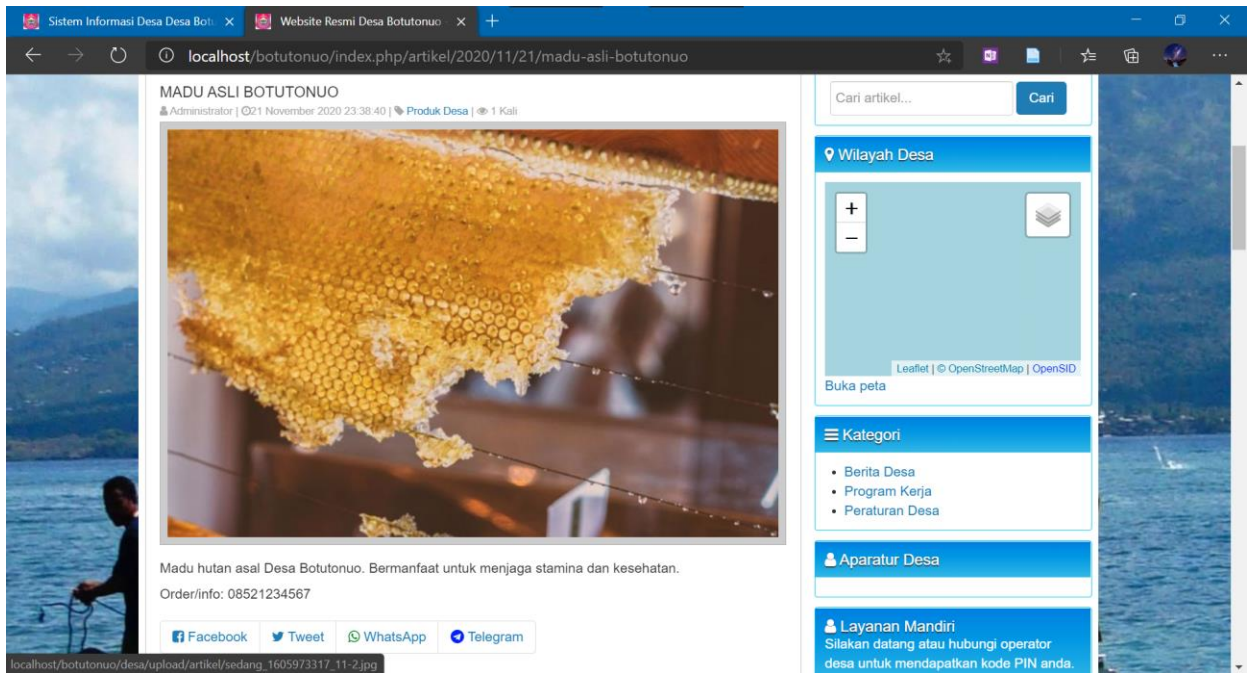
Sistem Informasi Desa Desa Botu ×
Website Resmi Desa Botutonuo ×
+

localhost/botutonuo/index.php/artikel/2020/11/21/madu-asli-botutonuo

MADU ASLI BOTUTONUO
Administrator | 21 November 2020 23:38:40 | Produk Desa | 1 Kali

Madu hutan asal Desa Botutonuo. Bermanfaat untuk menjaga stamina dan kesehatan.

Order/info: 08521234567

Facebook
Tweet
WhatsApp
Telegram

localhost/botutonuo/desa/upload/artikel/sedang_1605973317_11-2.jpg

Cari artikel...
Cari

Wilayah Desa

+
−
Leaflet | © OpenStreetMap | OpenSID
Buka peta

Kategori

- Berita Desa
- Program Kerja
- Peraturan Desa

Aparatur Desa

Layanan Mandiri
Silakan datang atau hubungi operator desa untuk mendapatkan kode PIN anda.